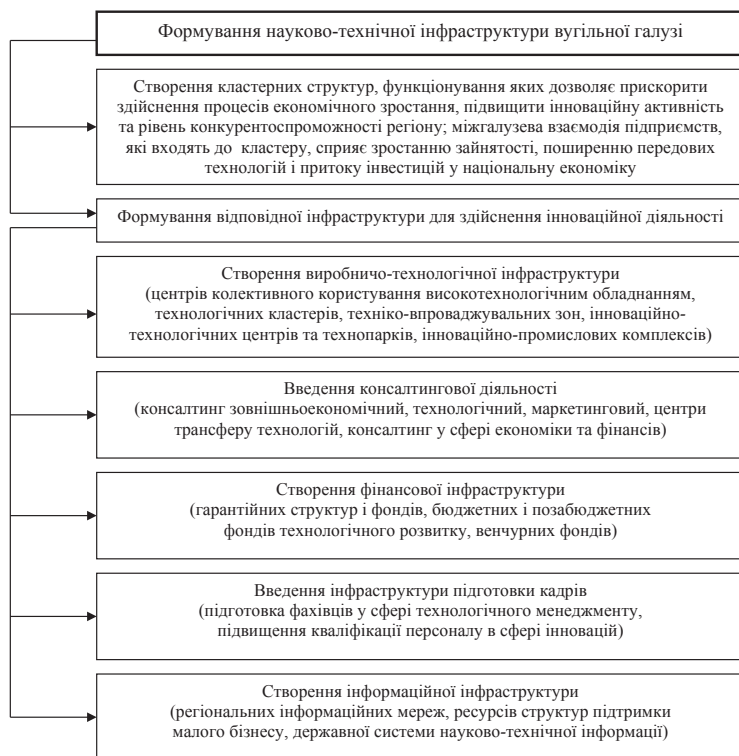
Формування науково-технічної інфраструктури вугільної галузі

Створення кластерних структур, функціонування яких дозволяє прискорити здійснення процесів економічного зростання, підвищити інноваційну активність та рівень конкурентоспроможності регіону; міжгалузева взаємодія підприємств, які входять до кластеру, сприяє зростанню зайнятості, поширенню передових технологій і притоку інвестицій у національну економіку

Формування відповідної інфраструктури для здійснення інноваційної діяльності

Створення виробничо-технологічної інфраструктури (центрів колективного користування високотехнологічним обладнанням, технологічних кластерів, техніко-впроваджувальних зон, інноваційно-технологічних центрів та технопарків, інноваційно-промислових комплексів)

Введення консалтингової діяльності (консалтинг зовнішньоекономічний, технологічний, маркетинговий, центри трансферу технологій, консалтинг у сфері економіки та фінансів)

Створення фінансової інфраструктури (гарантійних структур і фондів, бюджетних і позабюджетних фондів технологічного розвитку, венчурних фондів)

Введення інфраструктури підготовки кадрів (підготовка фахівців у сфері технологічного менеджменту, підвищення кваліфікації персоналу в сфері інновацій)

Створення інформаційної інфраструктури (регіональних інформаційних мереж, ресурсів структур підтримки малого бізнесу, державної системи науково-технічної інформації)